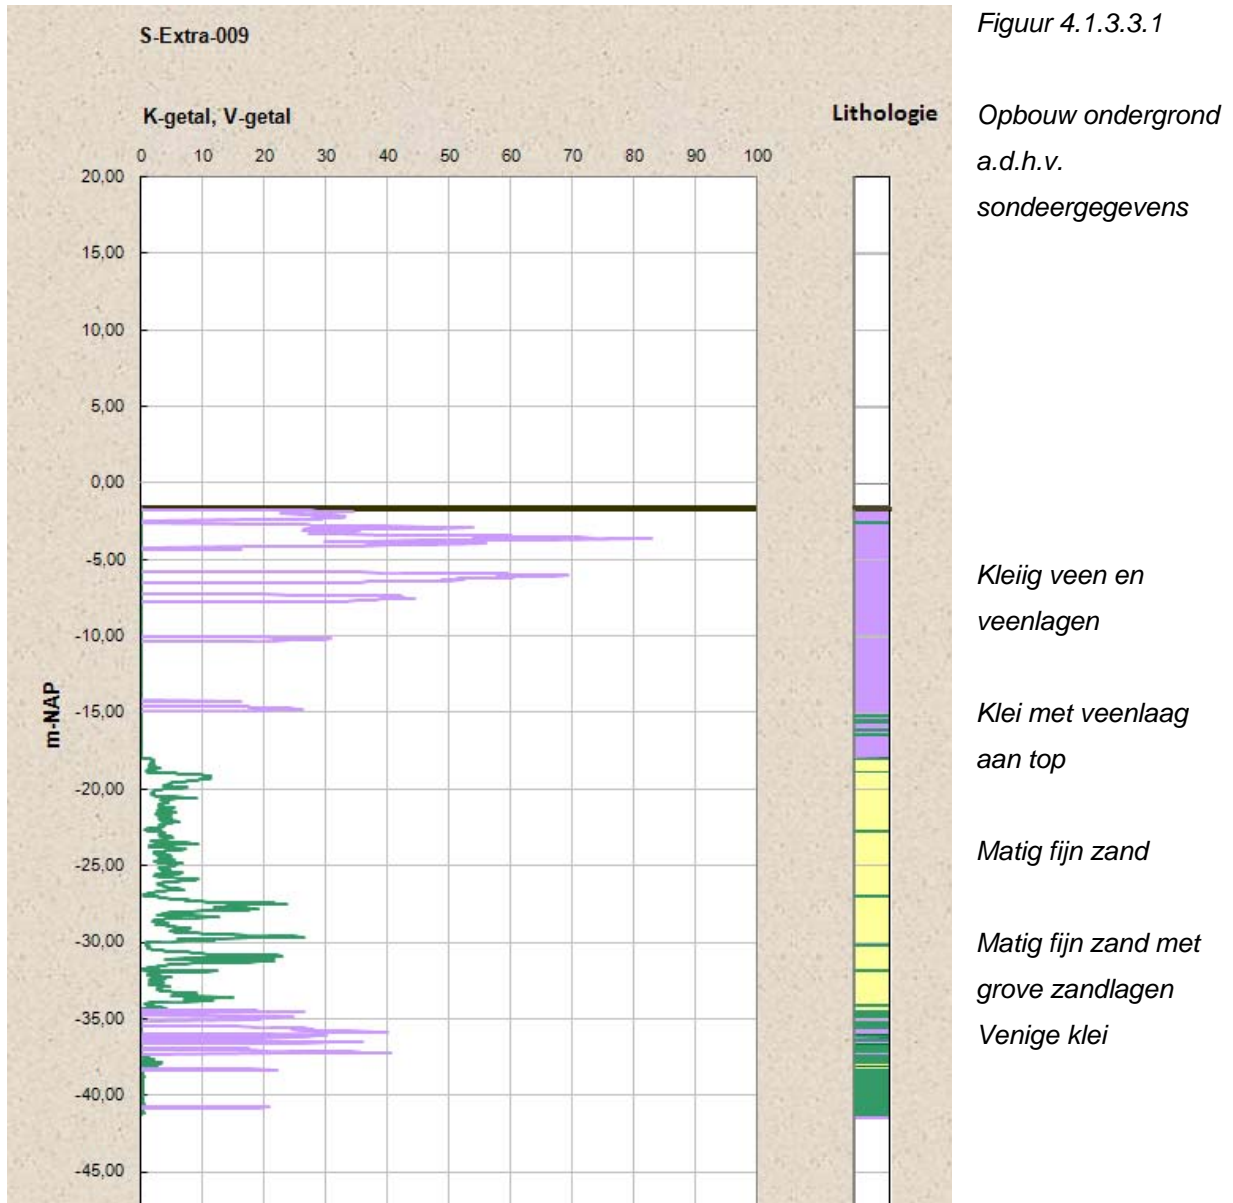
S-Extra-009

K-getal, V-getal

0 10 20 30 40 50 60 70 80 90 100

20,00
15,00
10,00
5,00
0,00
-5,00
-10,00
-15,00
-20,00
-25,00
-30,00
-35,00
-40,00
-45,00

m-NAP

Lithologie

Figuur 4.1.3.3.1

Opbouw ondergrond a.d.h.v. sondeergegevens

Kleiig veen en veenlagen

Klei met veenlaag aan top

Matig fijn zand

Matig fijn zand met grove zandlagen
Venige klei